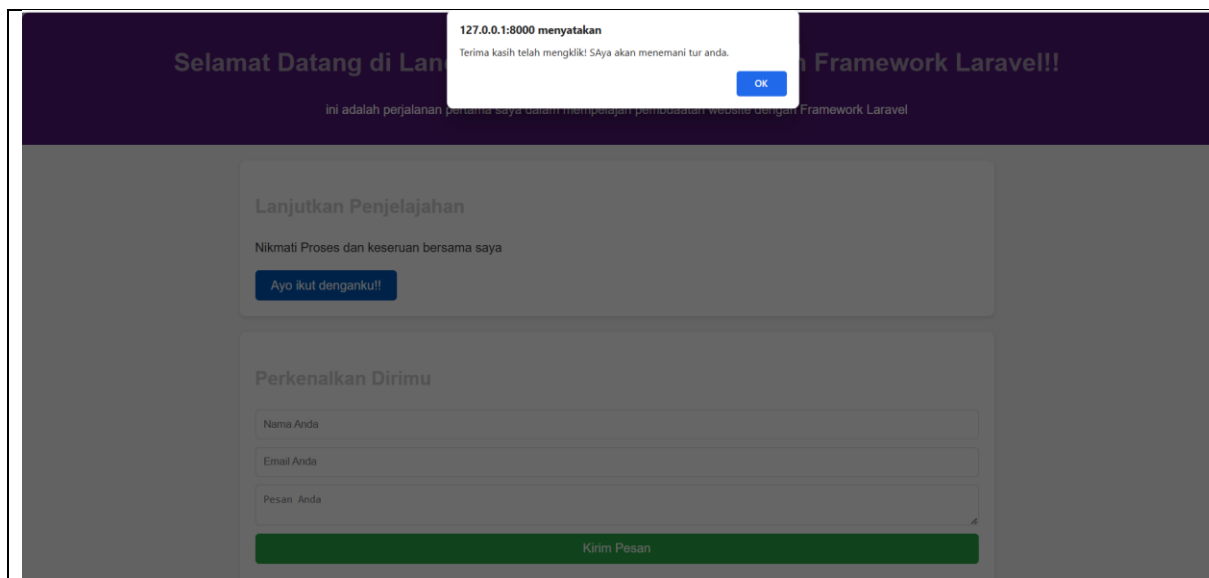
127.0.0.1:8000 menyatakan

Terima kasih telah mengklik! SAya akan menemani tur anda.

OK

Selamat Datang di Lan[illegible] Framework Laravel!!

ini adalah perjalanan pertama saya dalam mempelajari pembuatan website dengan Framework Laravel

Lanjutkan Penjelajahan

Nikmati Proses dan keseruan bersama saya

Ayo ikut denganku!!

Perkenalkan Dirimu

Nama Anda

Email Anda

Pesan Anda

Kirim Pesan